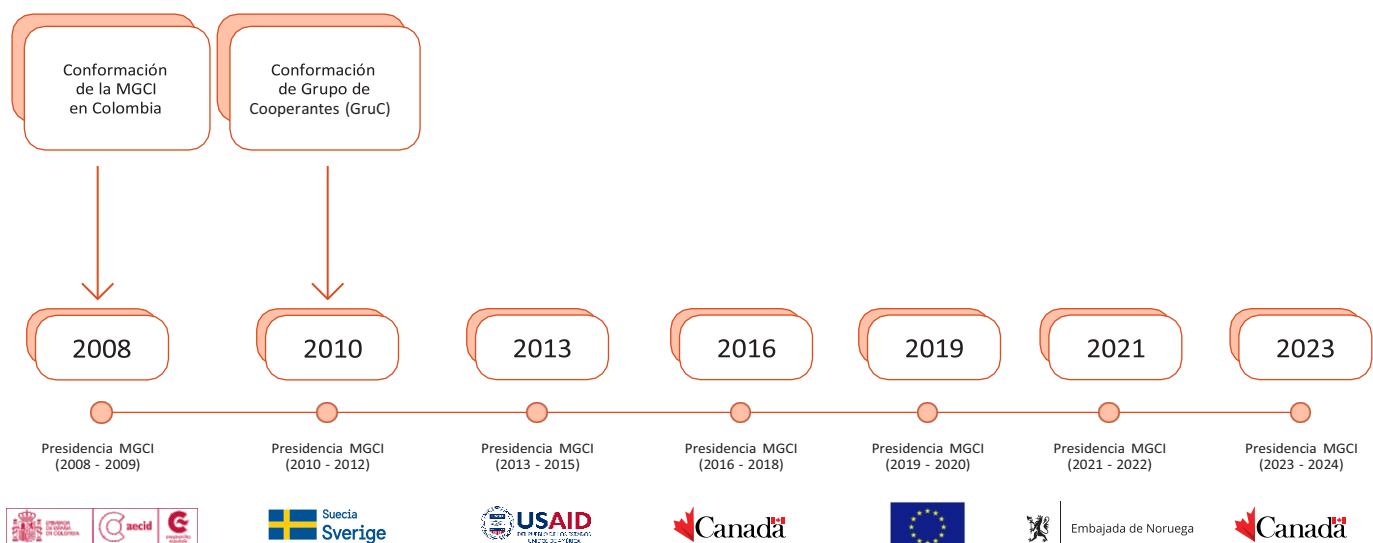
Conformación de la MGCI en Colombia

Conformación de Grupo de Cooperantes (GruC)

2008

2010

2013

2016

2019

2021

2023

Presidencia MGCI (2008 - 2009)

Presidencia MGCI (2010 - 2012)

Presidencia MGCI (2013 - 2015)

Presidencia MGCI (2016 - 2018)

Presidencia MGCI (2019 - 2020)

Presidencia MGCI (2021 - 2022)

Presidencia MGCI (2023 - 2024)

EMBAJADA DE ESPAÑA EN COLOMBIA aecid cooperación española

Suecia Sverige

USAID DEL PUEBLO DE LOS ESTADOS UNIDOS DE AMÉRICA

Canada

Embajada de Noruega

Canada